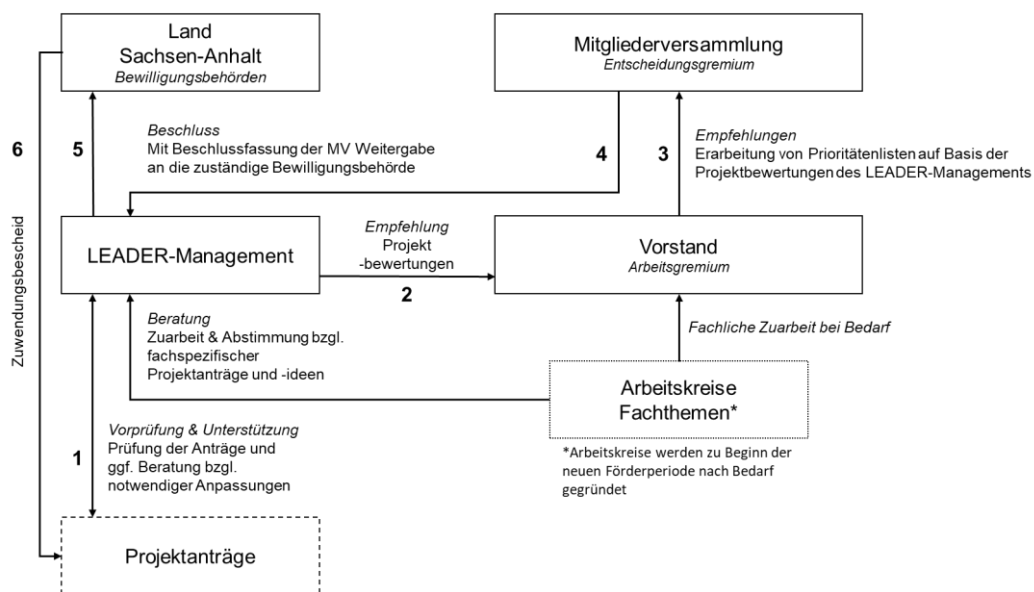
Land
Sachsen-Anhalt
Bewilligungsbehörden

Mitgliederversammlung
Entscheidungsgremium

6

5

Beschluss
Mit Beschlussfassung der MV Weitergabe an die zuständige Bewilligungsbehörde

4

3

Empfehlungen
Erarbeitung von Prioritätenlisten auf Basis der Projektbewertungen des LEADER-Managements

Zuwendungsbescheid

LEADER-Management

Empfehlung
Projekt -bewertungen

2

Vorstand
Arbeitsgremium

Beratung
Zuarbeit & Abstimmung bzgl. fachspezifischer Projektanträge und -ideen

Fachliche Zuarbeit bei Bedarf

Arbeitskreise
Fachthemen*

1

Vorprüfung & Unterstützung
Prüfung der Anträge und ggf. Beratung bzgl. notwendiger Anpassungen

*Arbeitskreise werden zu Beginn der neuen Förderperiode nach Bedarf gegründet

Projektanträge